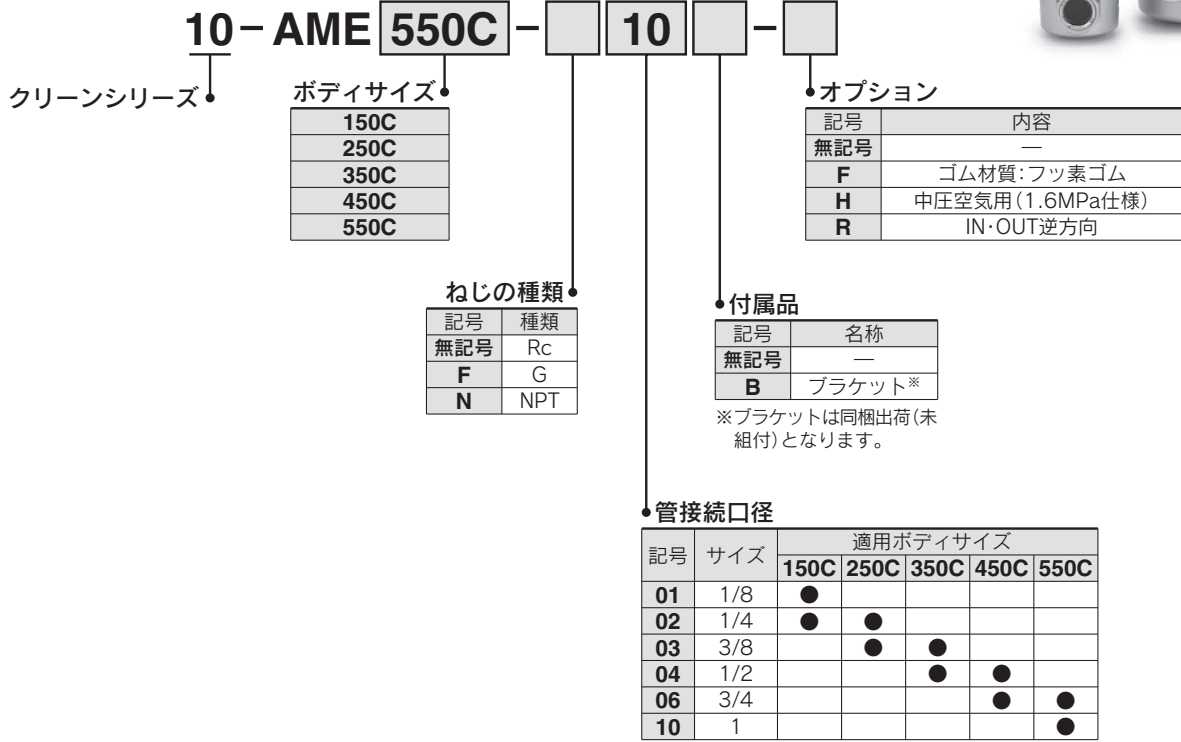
10 − AME 550C − 10 −

クリーンシリーズ

ボディサイズ

| 150C |
|---|
| 250C |
| 350C |
| 450C |
| 550C |

オプション

| 記号 | 内容 |
|---|---|
| 無記号 | — |
| F | ゴム材質:フッ素ゴム |
| H | 中圧空気用(1.6MPa仕様) |
| R | IN·OUT逆方向 |

ねじの種類

| 記号 | 種類 |
|---|---|
| 無記号 | Rc |
| F | G |
| N | NPT |

付属品

| 記号 | 名称 |
|---|---|
| 無記号 | — |
| B | ブラケット※ |

※ブラケットは同梱出荷(未組付)となります。

管接続口径

| 記号 | サイズ | 適用ボディサイズ 150C | 250C | 350C | 450C | 550C |
|---|---|---|---|---|---|---|
| 01 | 1/8 | ● | | | | |
| 02 | 1/4 | ● | ● | | | |
| 03 | 3/8 | | ● | ● | | |
| 04 | 1/2 | | | ● | ● | |
| 06 | 3/4 | | | | ● | ● |
| 10 | 1 | | | | | ● |